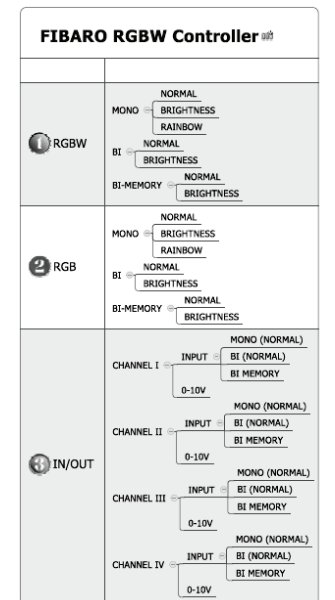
FIBARO RGBW Controller

| | |
|---|---|
| 1 RGBW | MONO: NORMAL, BRIGHTNESS, RAINBOW<br>BI: NORMAL, BRIGHTNESS<br>BI-MEMORY: NORMAL, BRIGHTNESS |
| 2 RGB | MONO: NORMAL, BRIGHTNESS, RAINBOW<br>BI: NORMAL, BRIGHTNESS<br>BI-MEMORY: NORMAL, BRIGHTNESS |
| 3 IN/OUT | CHANNEL I: INPUT: MONO (NORMAL), BI (NORMAL), BI MEMORY; 0-10V<br>CHANNEL II: INPUT: MONO (NORMAL), BI (NORMAL), BI MEMORY; 0-10V<br>CHANNEL III: INPUT: MONO (NORMAL), BI (NORMAL), BI MEMORY; 0-10V<br>CHANNEL IV: INPUT: MONO (NORMAL), BI (NORMAL), BI MEMORY; 0-10V |